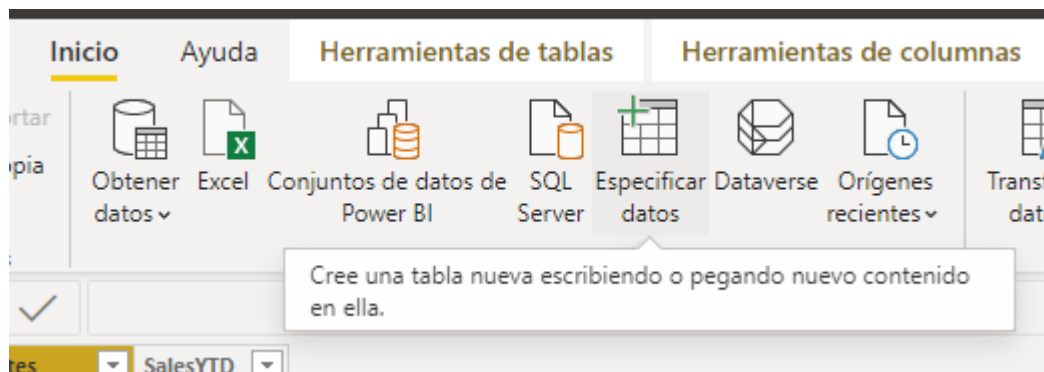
Inicio Ayuda Herramientas de tablas Herramientas de columnas

rtar
pia

Obtener datos
Excel
Conjuntos de datos de Power BI
SQL Server
Especificar datos
Dataverse
Orígenes recientes
Transf dat

Cree una tabla nueva escribiendo o pegando nuevo contenido en ella.

tes
SalesYTD